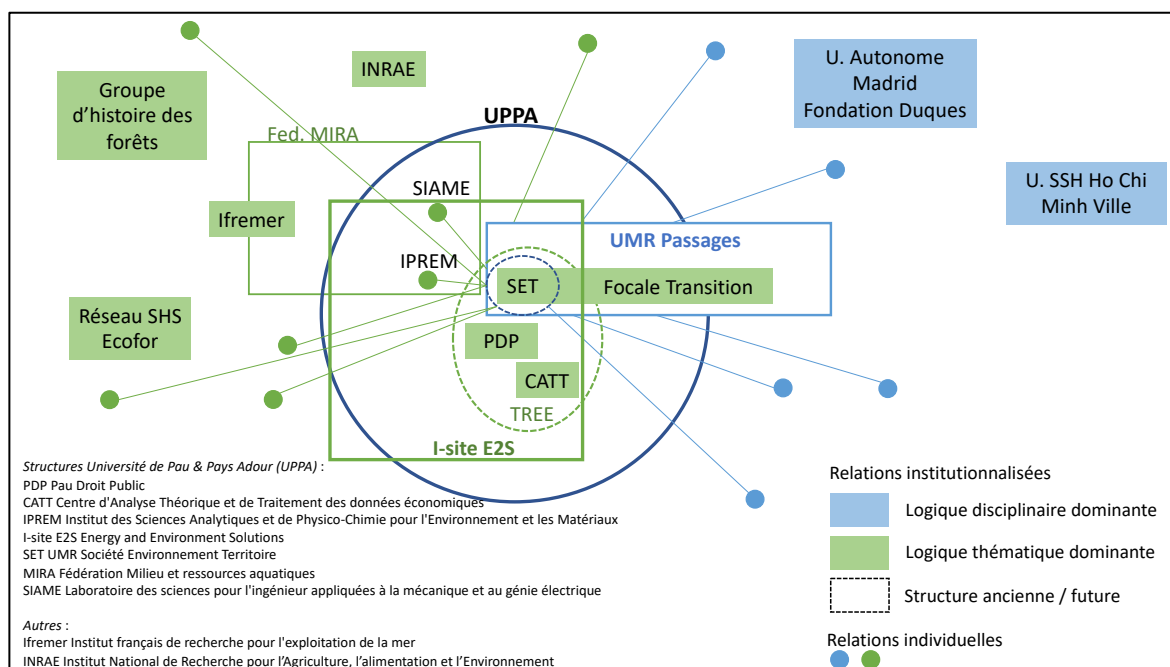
Groupe d'histoire des forêts

INRAE

U. Autonome Madrid Fondation Duques

UPPA

Fed. MIRA

SIAME

U. SSH Ho Chi Minh Ville

Ifremer

UMR Passages

IPREM

SET

Focale Transition

Réseau SHS Ecofor

PDP

CATT

TREE

I-site E2S

Structures Université de Pau & Pays Adour (UPPA) :
PDP Pau Droit Public
CATT Centre d'Analyse Théorique et de Traitement des données économiques
IPREM Institut des Sciences Analytiques et de Physico-Chimie pour l'Environnement et les Matériaux
I-site E2S Energy and Environment Solutions
SET UMR Société Environnement Territoire
MIRA Fédération Milieu et ressources aquatiques
SIAME Laboratoire des sciences pour l'ingénieur appliquées à la mécanique et au génie électrique

Autres :
Ifremer Institut français de recherche pour l'exploitation de la mer
INRAE Institut National de Recherche pour l'Agriculture, l'alimentation et l'Environnement

Relations institutionnalisées

Logique disciplinaire dominante

Logique thématique dominante

Structure ancienne / future

Relations individuelles